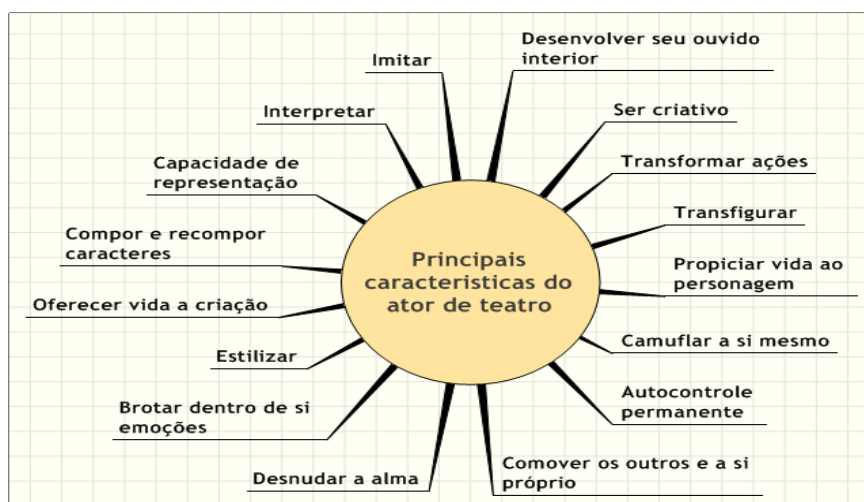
Principais caracteristicas do ator de teatro

Imitar

Desenvolver seu ouvido interior

Ser criativo

Transformar ações

Transfigurar

Propiciar vida ao personagem

Camuflar a si mesmo

Autocontrole permanente

Comover os outros e a si próprio

Desnudar a alma

Brotar dentro de si emoções

Estilizar

Oferecer vida a criação

Compor e recompor caracteres

Capacidade de representação

Interpretar